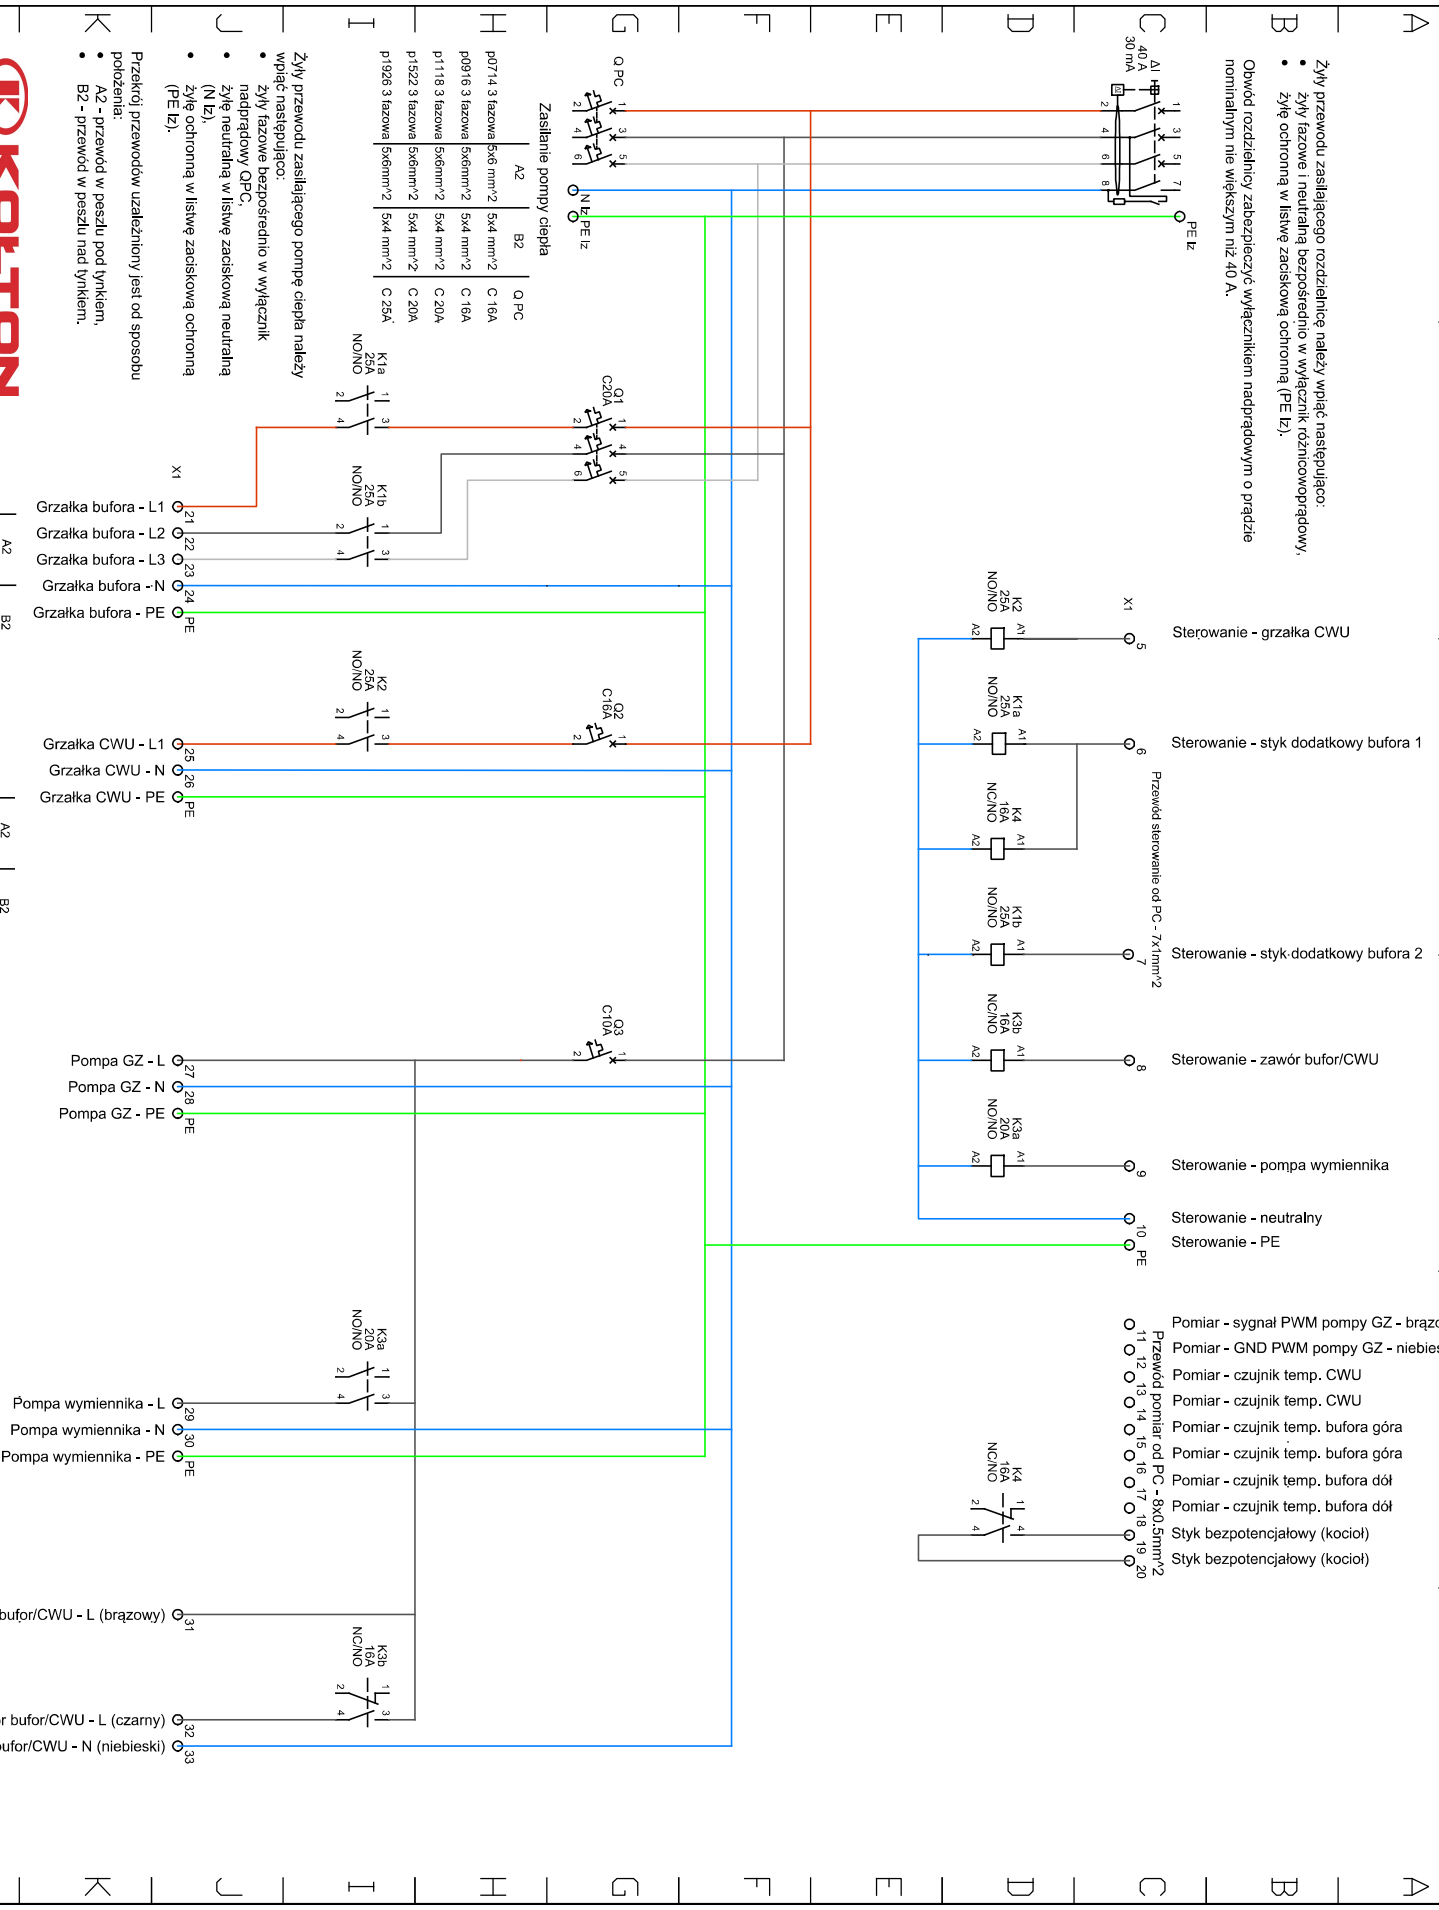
K J I H G F E D C B A

Żyły przewodu zasilającego rozdzielnicę należy wpiąć następująco:
• żyły fazowe i neutralną bezpośrednio w wyłącznik różnicowoprądowy,
• żyłę ochronną w listwę zaciskową ochronną (PE lz).

Obwód rozdzielnicy zabezpieczyć wyłącznikiem nadprądowym o prądzie nominalnym nie większym niż 40 A.

ΔI 40 A 30 mA
1 3 5 7
2 4 6 8
PE lz

Zasilanie pompy ciepła

| | A2 | B2 | Q PC |
|---|---|---|---|
| p0714 3 fazowa | 5x6 mm^2 | 5x4 mm^2 | C 16A |
| p0916 3 fazowa | 5x6mm^2 | 5x4 mm^2 | C 16A |
| p1118 3 fazowa | 5x6mm^2 | 5x4 mm^2 | C 20A |
| p1522 3 fazowa | 5x6mm^2 | 5x4 mm^2 | C 20A |
| p1926 3 fazowa | 5x6mm^2 | 5x4 mm^2 | C 25A |

Q PC
N lz PE lz

Żyły przewodu zasilającego pompę ciepła należy wpiąć następująco:
• żyły fazowe bezpośrednio w wyłącznik nadprądowy QPC,
• żyłę neutralną w listwę zaciskową neutralną (N lz),
• żyłę ochronną w listwę zaciskową ochronną (PE lz).

Przekrój przewodów uzależniony jest od sposobu położenia:
• A2 - przewód w peszlu pod tynkiem,
• B2 - przewód w peszlu nad tynkiem.

KOLTON

K1a 25A NO/NO
Q1 C20A
K1b 25A NO/NO
X1
Grzałka bufora - L1 21
Grzałka bufora - L2 22
Grzałka bufora - L3 23
Grzałka bufora - N 24
Grzałka bufora - PE PE
A2
B2

K2 25A NO/NO
Q2 C16A
Grzałka CWU - L1 25
Grzałka CWU - N 26
Grzałka CWU - PE PE
A2
B2

Q3 C10A
Pompa GZ - L 27
Pompa GZ - N 28
Pompa GZ - PE PE

K3a 20A NO/NO
Pompa wymiennika - L 29
Pompa wymiennika - N 30
Pompa wymiennika - PE PE

bufor/CWU - L (brązowy) 31
K3b 16A NC/NO
r bufor/CWU - L (czarny) 32
bufor/CWU - N (niebieski) 33

X1
K2 25A NO/NO A2 A1
Sterowanie - grzałka CWU 5
K1a 25A NO/NO A2 A1
Sterowanie - styk dodatkowy bufora 1 6
K4 16A NC/NO A2 A1
Przewód sterowanie od PC - 7x1mm^2
K1b 25A NO/NO A2 A1
Sterowanie - styk dodatkowy bufora 2 7
K3b 16A NO/NO A2 A1
Sterowanie - zawór bufor/CWU 8
K3a 20A NO/NO A2 A1
Sterowanie - pompa wymiennika 9
Sterowanie - neutralny 10
Sterowanie - PE PE

Przewód pomiar od PC - 8x0.5mm^2
Pomiar - sygnał PWM pompy GZ - brązo 11
Pomiar - GND PWM pompy GZ - niebies 12
Pomiar - czujnik temp. CWU 13
Pomiar - czujnik temp. CWU 14
Pomiar - czujnik temp. bufora góra 15
Pomiar - czujnik temp. bufora góra 16
Pomiar - czujnik temp. bufora dół 17
Pomiar - czujnik temp. bufora dół 18
K4 16A NC/NO
Styk bezpotencjałowy (kocioł) 19
Styk bezpotencjałowy (kocioł) 20

K J I H G F E D C B A